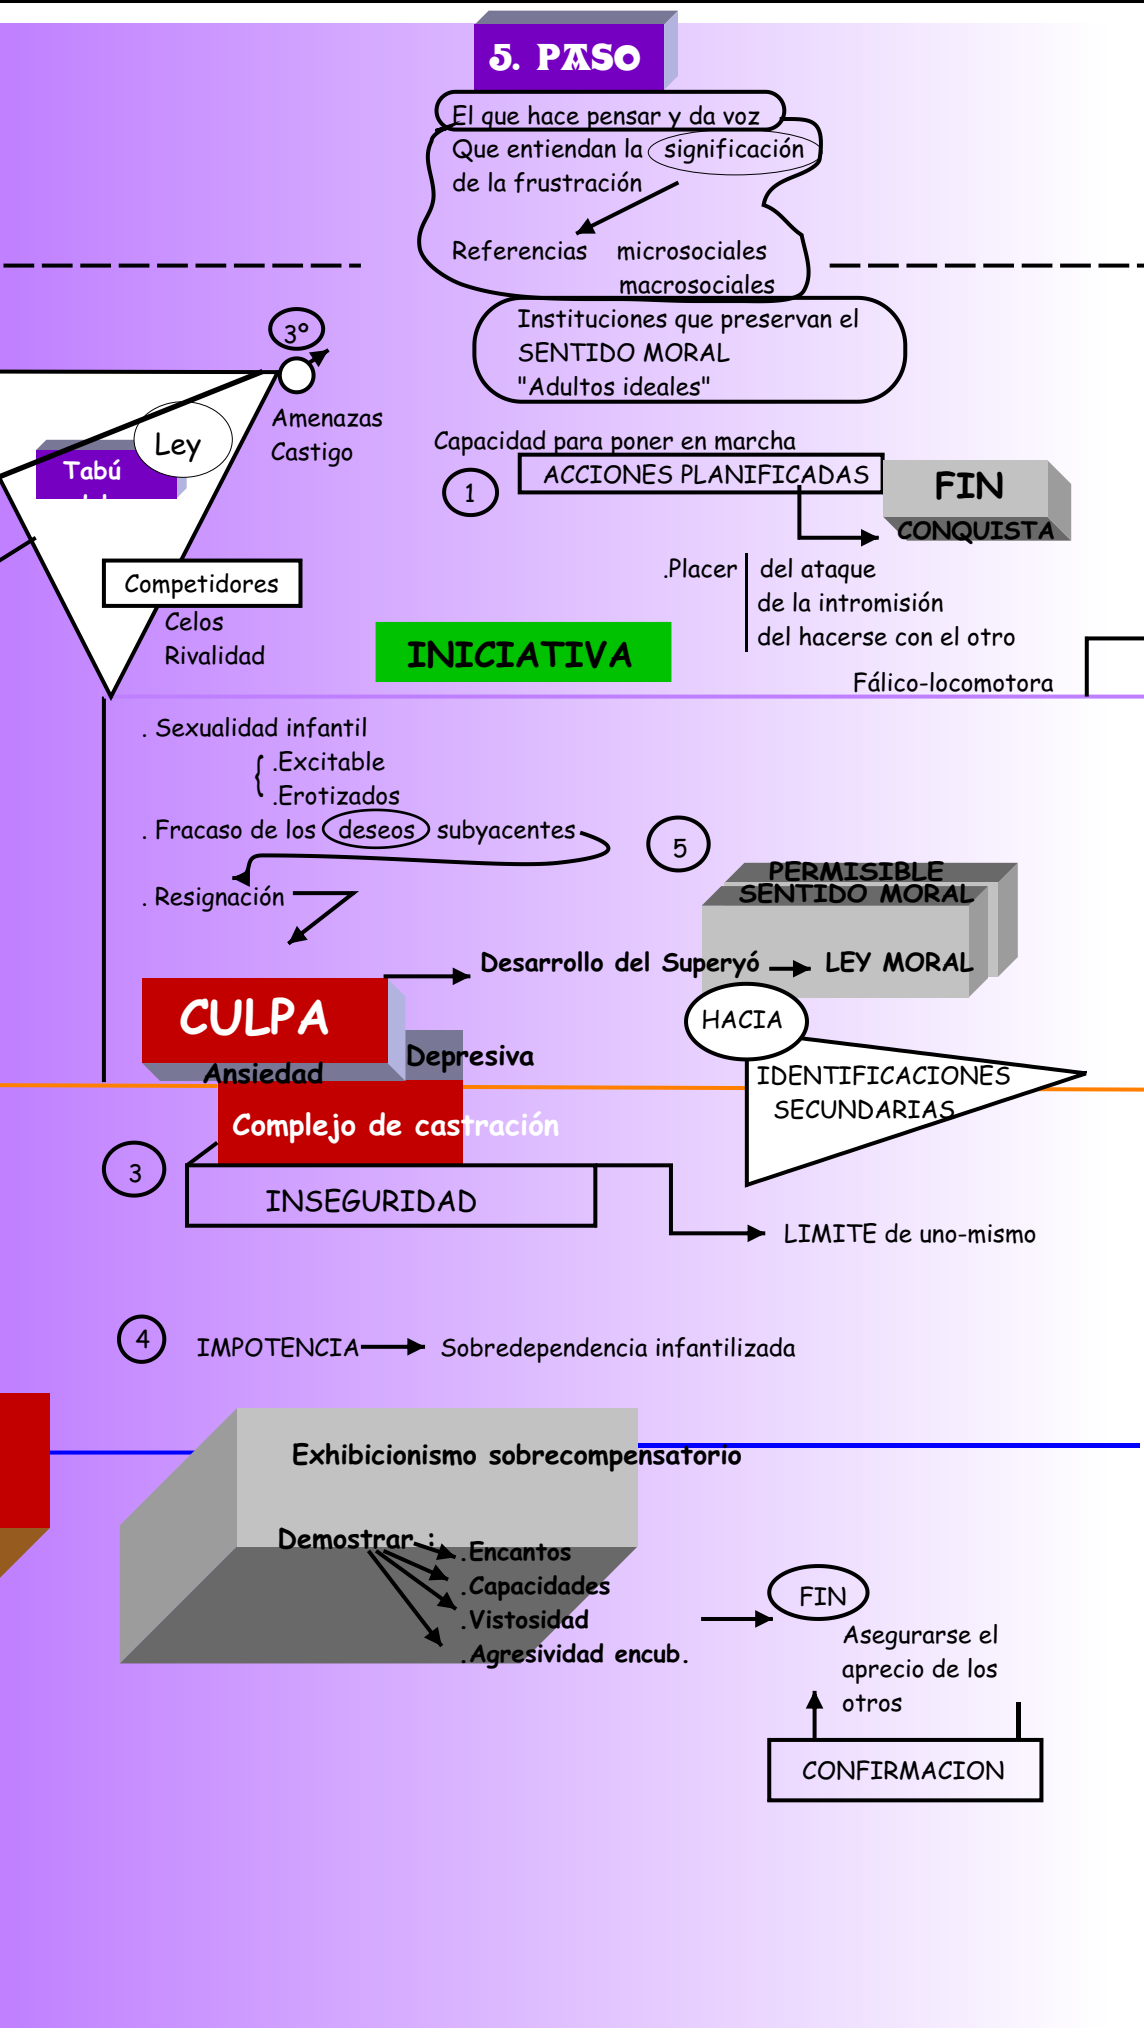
5. PASO

El que hace pensar y da voz
Que entiendan la significación de la frustración

Referencias microsociales macrosociales

Instituciones que preservan el SENTIDO MORAL "Adultos ideales"

3º

Ley

Tabú

Amenazas
Castigo

Capacidad para poner en marcha
1 ACCIONES PLANIFICADAS

FIN
CONQUISTA

Competidores
Celos
Rivalidad

.Placer | del ataque
de la intromisión
del hacerse con el otro

INICIATIVA

Fálico-locomotora

. Sexualidad infantil
.Excitable
.Erotizados
. Fracaso de los deseos subyacentes
. Resignación

5

PERMISIBLE
SENTIDO MORAL

Desarrollo del Superyó → LEY MORAL

CULPA
Ansiedad
Depresiva

HACIA
IDENTIFICACIONES SECUNDARIAS

Complejo de castración

3 INSEGURIDAD

LIMITE de uno-mismo

4 IMPOTENCIA → Sobredependencia infantilizada

Exhibicionismo sobrecompensatorio

Demostrar :
.Encantos
.Capacidades
.Vistosidad
.Agresividad encub.

FIN
Asegurarse el aprecio de los otros

CONFIRMACION